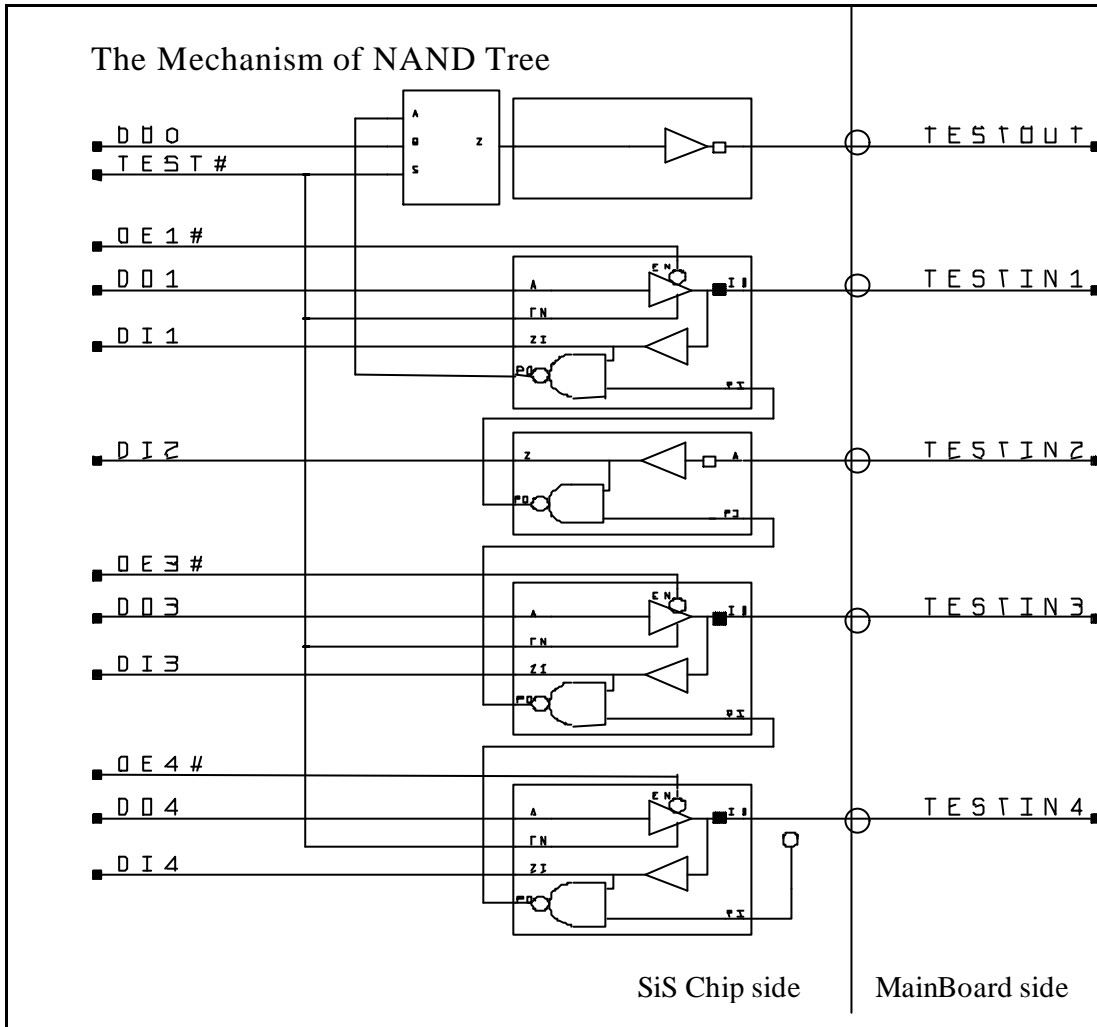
The Mechanism of NAND Tree

DO0
TEST#
A
B
S
Z
TESTOUT

OE1#
DO1
DI1
EN
A
EN
ZI
PO
PI
IO
TESTIN1

DI2
Z
A
PO
PI
TESTIN2

OE3#
DO3
DI3
EN
A
EN
ZI
PO
PI
IO
TESTIN3

OE4#
DO4
DI4
EN
A
EN
ZI
PO
PI
IO
TESTIN4

SiS Chip side
MainBoard side